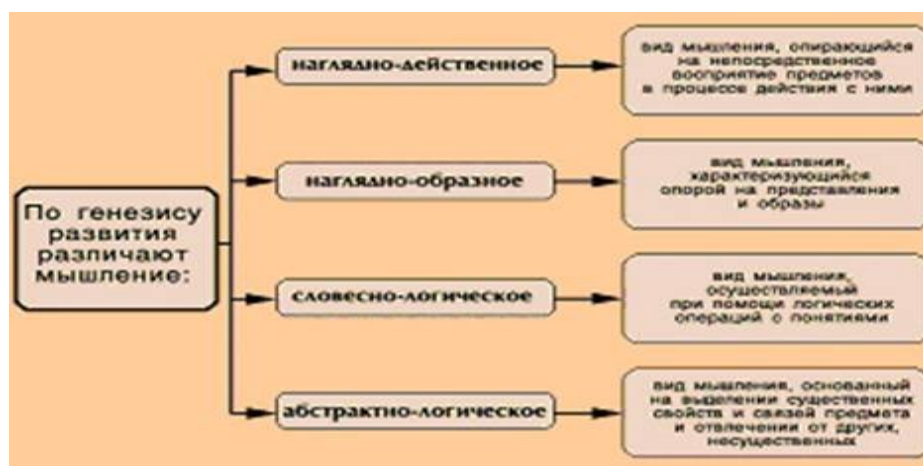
По генезису развития различают мышление:

наглядно-действенное

вид мышления, опирающийся на непосредственное восприятие предметов в процессе действия с ними

наглядно-образное

вид мышления, характеризующийся опорой на представления и образы

словесно-логическое

вид мышления, осуществляемый при помощи логических операций с понятиями

абстрактно-логическое

вид мышления, основанный на выделении существенных свойств и связей предмета и отвлечении от других, несущественных